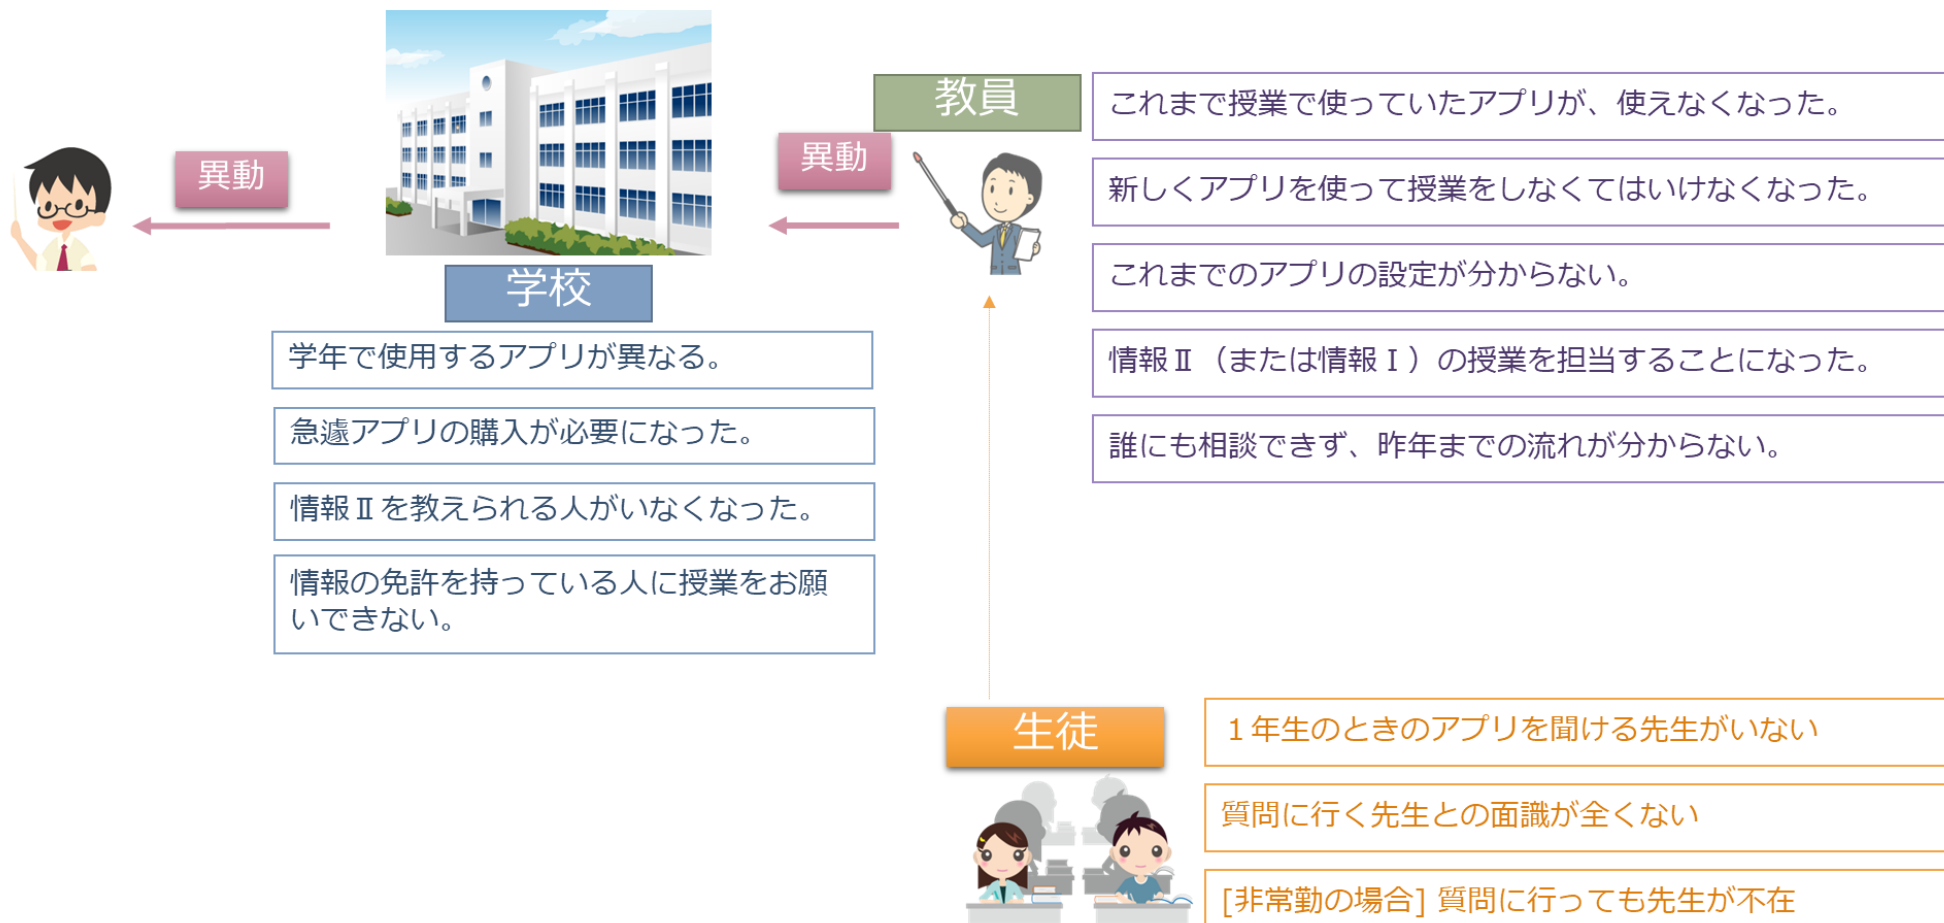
異動

学校

学年で使用するアプリが異なる。

急遽アプリの購入が必要になった。

情報Ⅱを教えられる人がいなくなった。

情報の免許を持っている人に授業をお願いできない。

異動

教員

これまで授業で使っていたアプリが、使えなくなった。

新しくアプリを使って授業をしなくてはいけなくなった。

これまでのアプリの設定が分からない。

情報Ⅱ（または情報Ⅰ）の授業を担当することになった。

誰にも相談できず、昨年までの流れが分からない。

生徒

１年生のときのアプリを聞ける先生がいない

質問に行く先生との面識が全くない

[非常勤の場合] 質問に行っても先生が不在